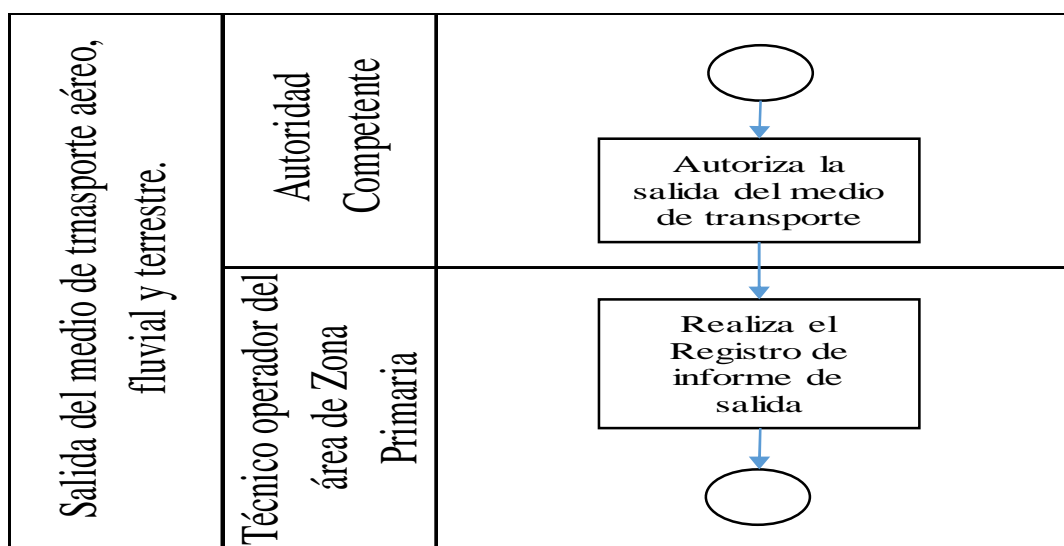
Salida del medio de trnasporte aéreo, fluvial y terrestre.

Autoridad Competente

Autoriza la salida del medio de transporte

Técnico operador del área de Zona Primaria

Realiza el Registro de informe de salida